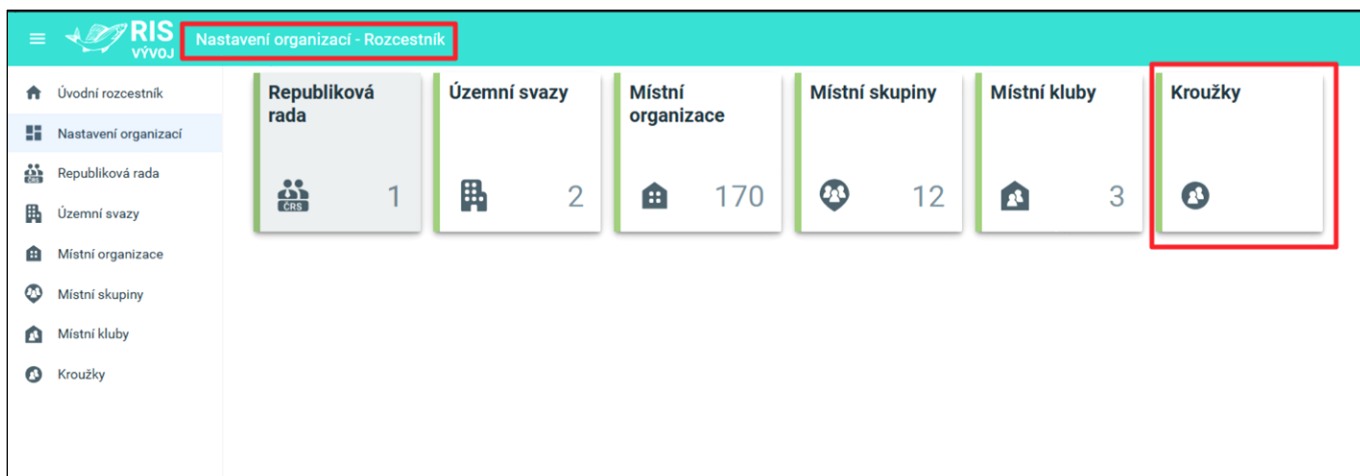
RIS
VÝVOJ

Nastavení organizací - Rozcestník

Úvodní rozcestník
Nastavení organizací
Republiková rada
Územní svazy
Místní organizace
Místní skupiny
Místní kluby
Kroužky

Republiková rada
ČRS
1

Územní svazy
2

Místní organizace
170

Místní skupiny
12

Místní kluby
3

Kroužky